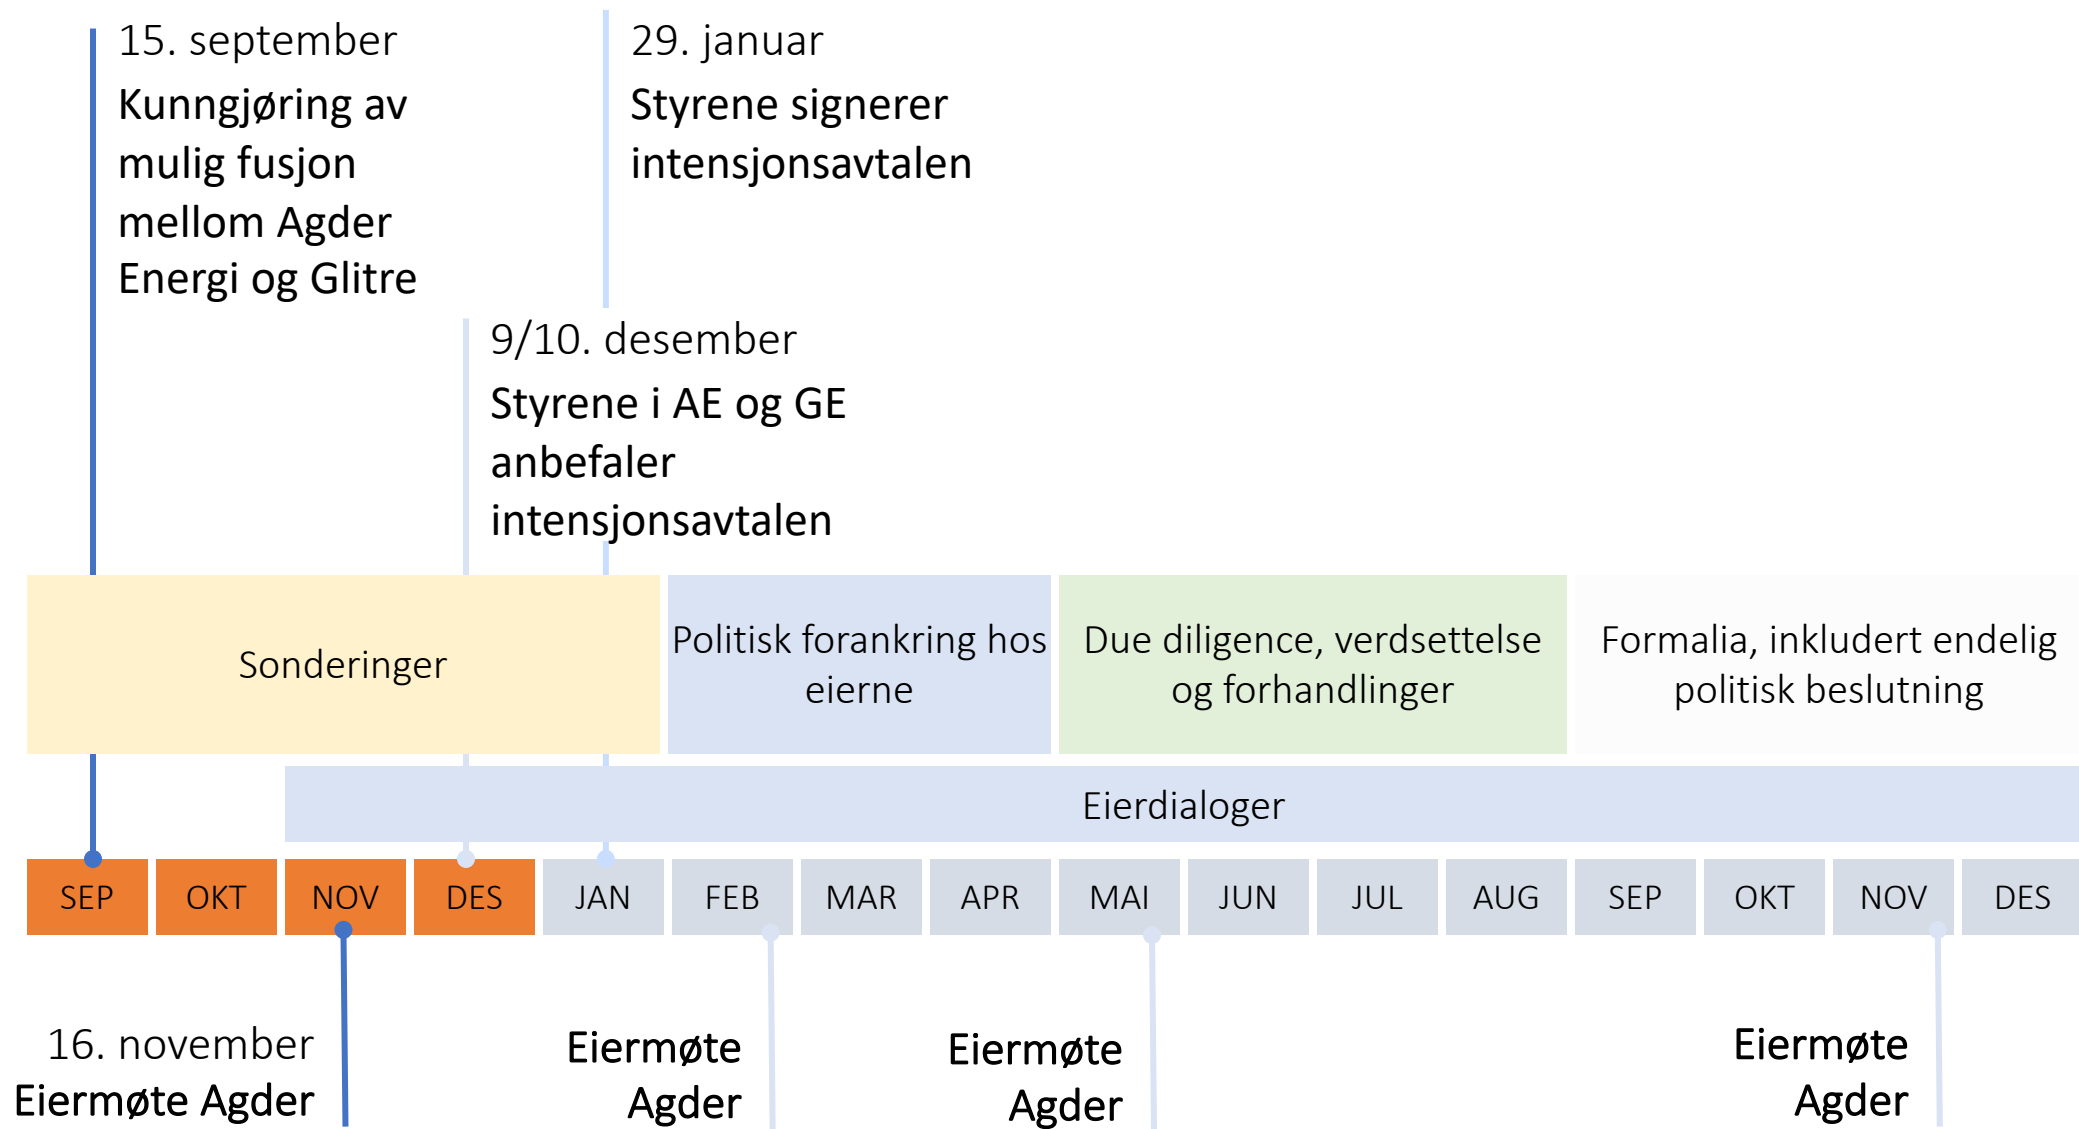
15. september
Kunngjøring av mulig fusjon mellom Agder Energi og Glitre

29. januar
Styrene signerer intensjonsavtalen

9/10. desember
Styrene i AE og GE anbefaler intensjonsavtalen

Sonderinger

Politisk forankring hos eierne

Due diligence, verdsettelse og forhandlinger

Formalia, inkludert endelig politisk beslutning

Eierdialoger

| SEP | OKT | NOV | DES | JAN | FEB | MAR | APR | MAI | JUN | JUL | AUG | SEP | OKT | NOV | DES |
|---|---|---|---|---|---|---|---|---|---|---|---|---|---|---|---|

16. november
Eiermøte Agder

Eiermøte Agder

Eiermøte Agder

Eiermøte Agder